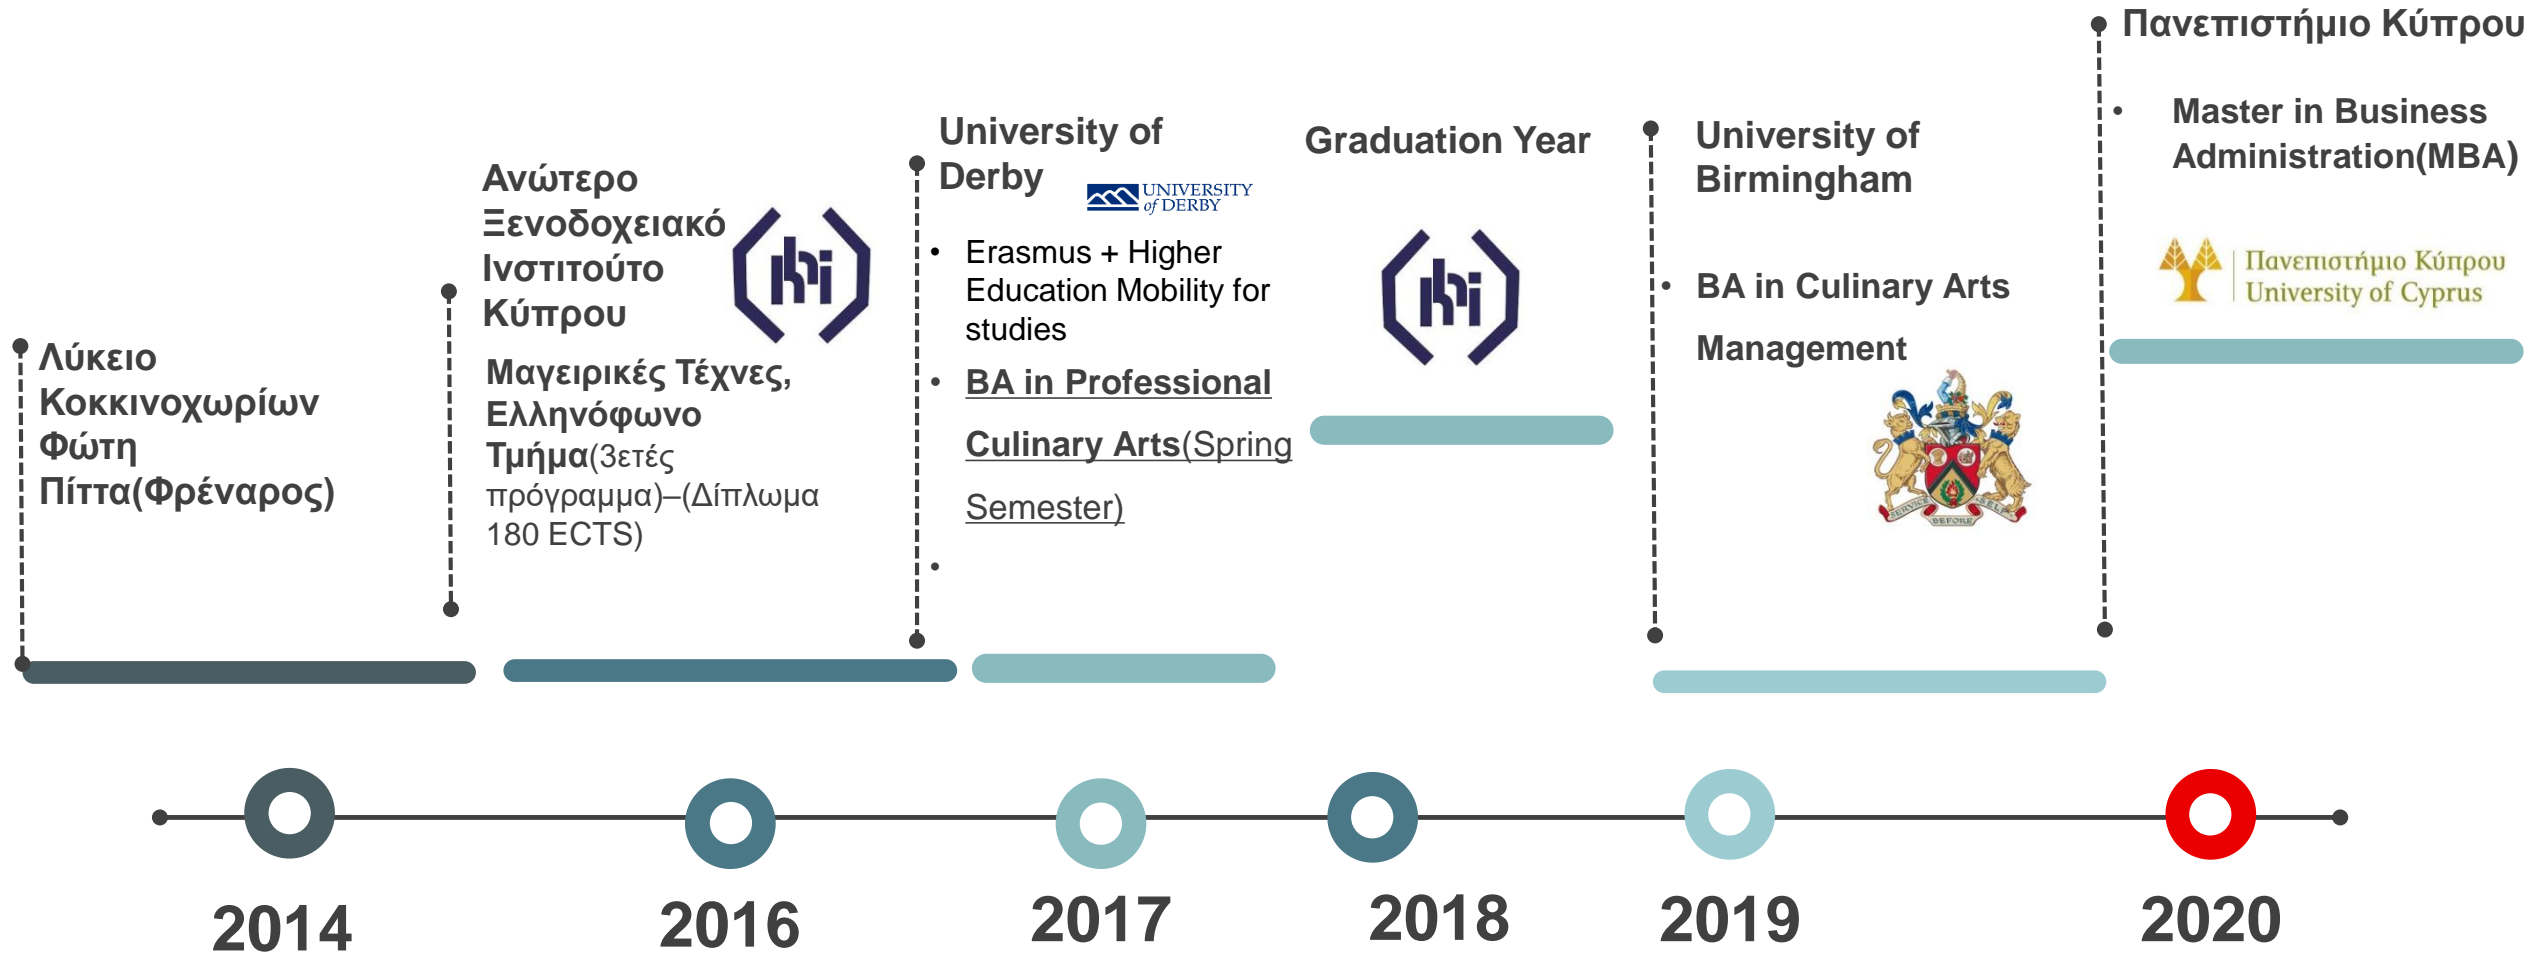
Λύκειο Κοκκινοχωρίων Φώτη Πίττα(Φρέναρος)

Ανώτερο Ξενοδοχειακό Ινστιτούτο Κύπρου

Μαγειρικές Τέχνες, Ελληνόφωνο Τμήμα(3ετές πρόγραμμα)–(Δίπλωμα 180 ECTS)

University of Derby

UNIVERSITY of DERBY

• Erasmus + Higher Education Mobility for studies
• BA in Professional Culinary Arts(Spring Semester)
•

Graduation Year

University of Birmingham

• BA in Culinary Arts Management

SERVICE BEFORE SELF

Πανεπιστήμιο Κύπρου

• Master in Business Administration(MBA)

Πανεπιστήμιο Κύπρου
University of Cyprus

2014

2016

2017

2018

2019

2020